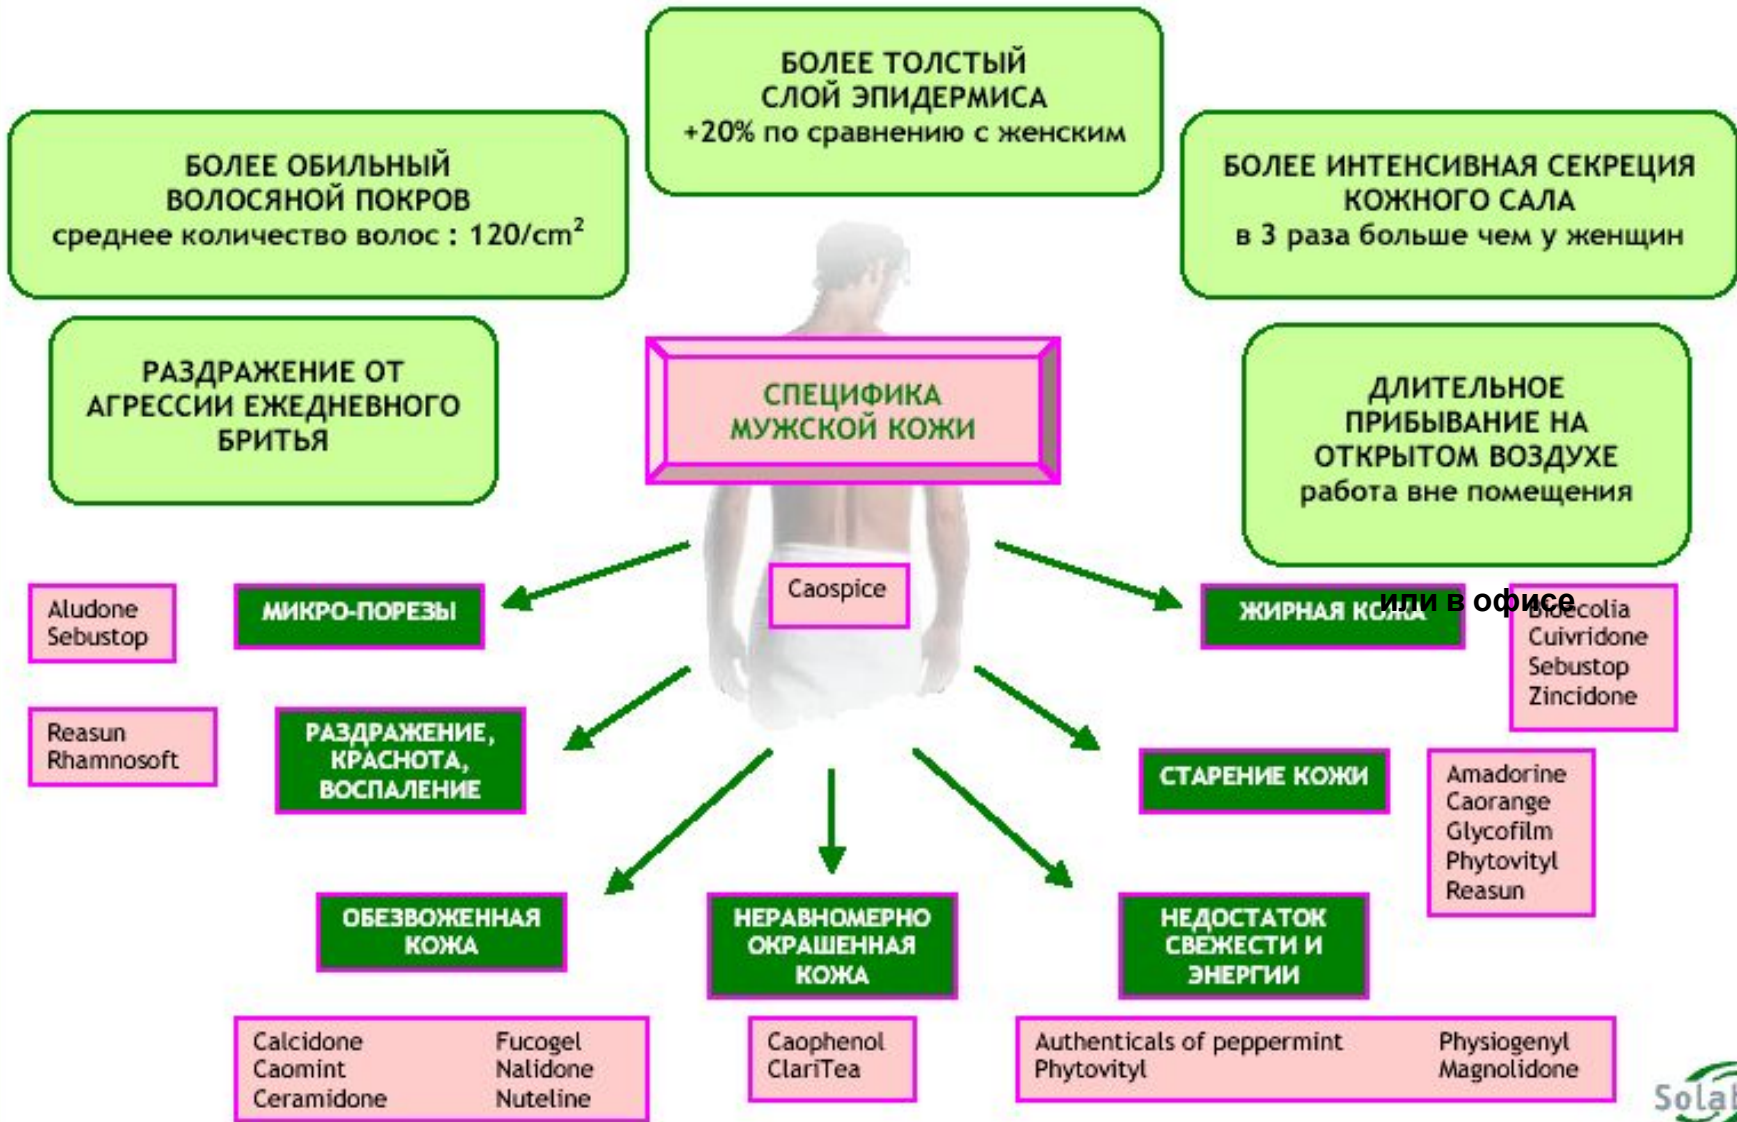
БОЛЕЕ ТОЛСТЫЙ СЛОЙ ЭПИДЕРМИСА
+20% по сравнению с женским

БОЛЕЕ ОБИЛЬНЫЙ ВОЛОСЯНОЙ ПОКРОВ
среднее количество волос : 120/cm$^2$

БОЛЕЕ ИНТЕНСИВНАЯ СЕКРЕЦИЯ КОЖНОГО САЛА
в 3 раза больше чем у женщин

РАЗДРАЖЕНИЕ ОТ АГРЕССИИ ЕЖЕДНЕВНОГО БРИТЬЯ

СПЕЦИФИКА МУЖСКОЙ КОЖИ

ДЛИТЕЛЬНОЕ ПРИБЫВАНИЕ НА ОТКРЫТОМ ВОЗДУХЕ
работа вне помещения

Aludone
Sebustop

МИКРО-ПОРЕЗЫ

Caospice

ЖИРНАЯ КОЖА

или в офисе

Biocecolia
Cuivridone
Sebustop
Zincidone

Reasun
Rhamnosoft

РАЗДРАЖЕНИЕ, КРАСНОТА, ВОСПАЛЕНИЕ

СТАРЕНИЕ КОЖИ

Amadorine
Caorange
Glycofilm
Phytovityl
Reasun

ОБЕЗВОЖЕННАЯ КОЖА

НЕРАВНОМЕРНО ОКРАШЕННАЯ КОЖА

НЕДОСТАТОК СВЕЖЕСТИ И ЭНЕРГИИ

Calcidone
Caomint
Ceramidone

Fucogel
Nalidone
Nuteline

Caophenol
ClariTea

Authenticals of peppermint
Phytovityl

Physiogenyl
Magnolidone

Solab